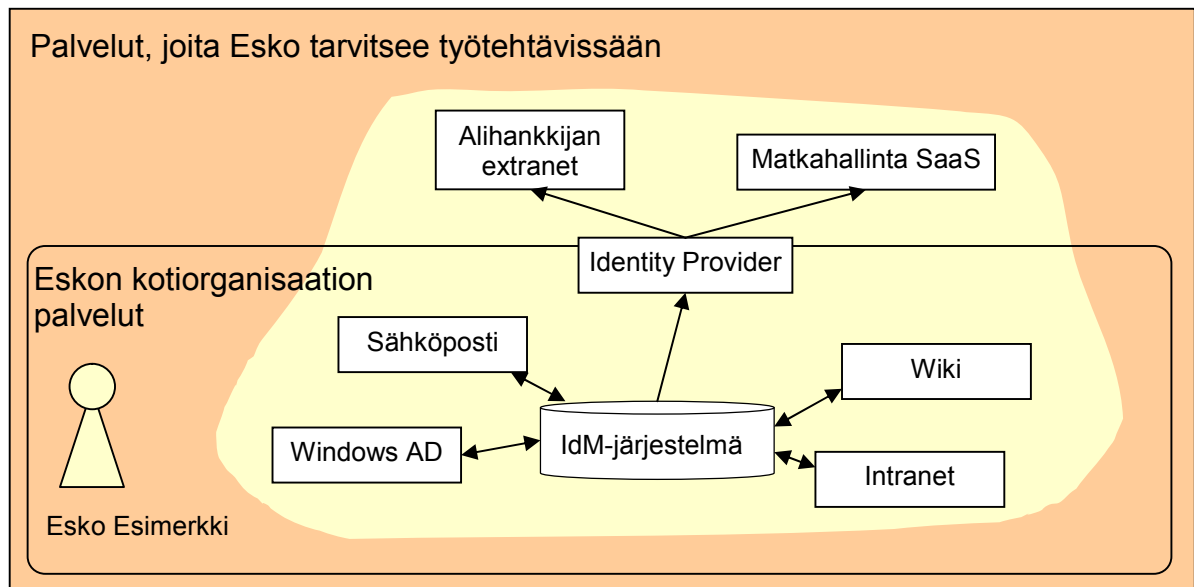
Palvelut, joita Esko tarvitsee työtehtävissään

Alihankkijan extranet

Matkahallinta SaaS

Identity Provider

Eskon kotiorganisaation palvelut

Sähköposti

Wiki

Windows AD

IdM-järjestelmä

Intranet

Esko Esimerkki